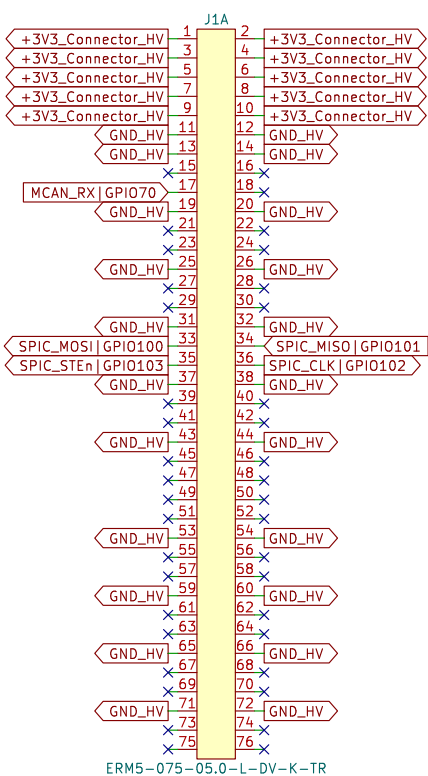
J1A

+3V3_Connector_HV 1
+3V3_Connector_HV 3
+3V3_Connector_HV 5
+3V3_Connector_HV 7
+3V3_Connector_HV 9
GND_HV 11
GND_HV 13
15
MCAN_RX | GPIO70 17
GND_HV 19
21
23
GND_HV 25
27
29
GND_HV 31
SPIC_MOSI | GPIO100 33
SPIC_STEn | GPIO103 35
GND_HV 37
39
41
GND_HV 43
45
47
49
51
GND_HV 53
55
57
GND_HV 59
61
63
GND_HV 65
67
69
GND_HV 71
73
75

2 +3V3_Connector_HV
4 +3V3_Connector_HV
6 +3V3_Connector_HV
8 +3V3_Connector_HV
10 +3V3_Connector_HV
12 GND_HV
14 GND_HV
16
18
20 GND_HV
22
24
26 GND_HV
28
30
32 GND_HV
34 SPIC_MISO | GPIO101
36 SPIC_CLK | GPIO102
38 GND_HV
40
42
44 GND_HV
46
48
50
52
54 GND_HV
56
58
60 GND_HV
62
64
66 GND_HV
68
70
72 GND_HV
74
76

ERM5-075-05.0-L-DV-K-TR